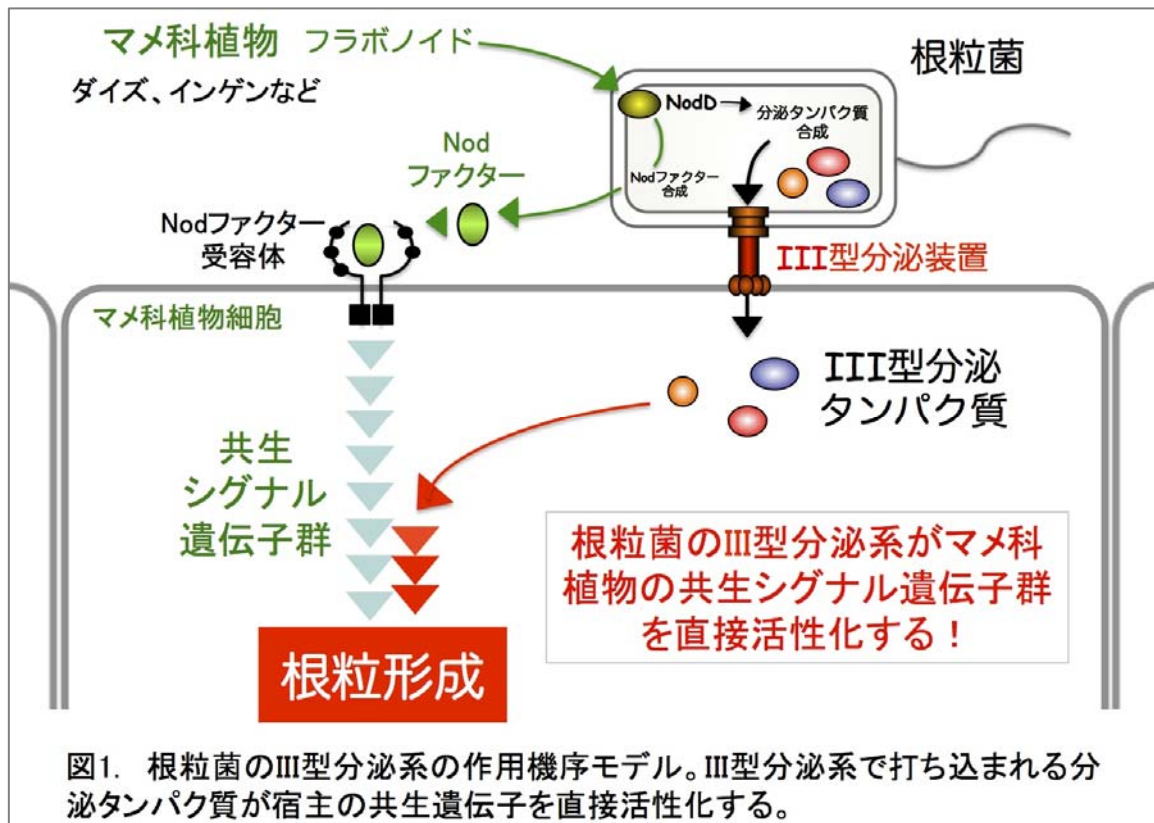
マメ科植物 フラボノイド

ダイズ、インゲンなど

根粒菌

NodD

分泌タンパク質合成

Nodファクター合成

Nod ファクター

Nodファクター受容体

III型分泌装置

マメ科植物細胞

III型分泌タンパク質

共生シグナル遺伝子群

根粒菌のIII型分泌系がマメ科植物の共生シグナル遺伝子群を直接活性化する！

根粒形成

図1. 根粒菌のIII型分泌系の作用機序モデル。III型分泌系で打ち込まれる分泌タンパク質が宿主の共生遺伝子を直接活性化する。